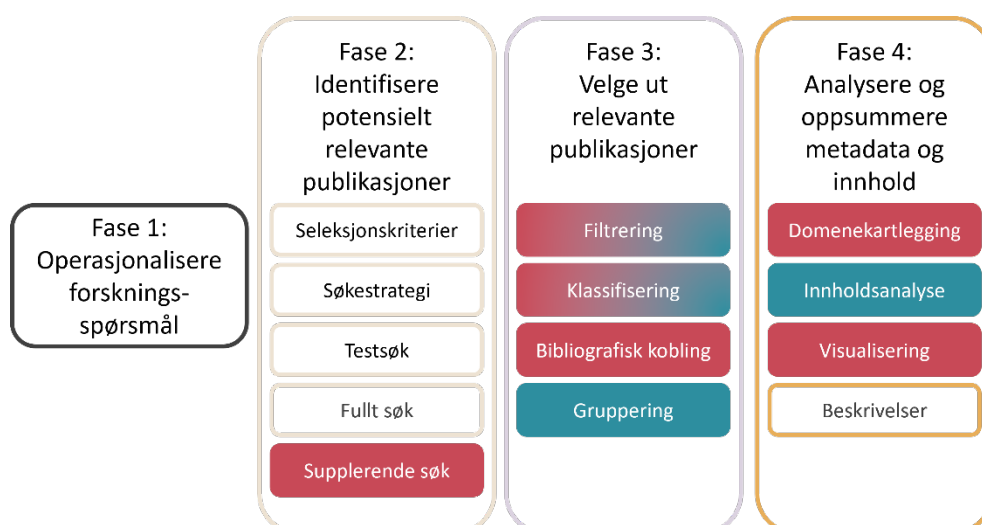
Fase 1: Operasjonalisere forskningsspørsmål

Fase 2: Identifisere potensielt relevante publikasjoner

Seleksjonskriterier

Søkestrategi

Testsøk

Fullt søk

Supplerende søk

Fase 3: Velge ut relevante publikasjoner

Filtrering

Klassifisering

Bibliografisk kobling

Gruppering

Fase 4: Analysere og oppsummere metadata og innhold

Domenekartlegging

Innholdsanalyse

Visualisering

Beskrivelser